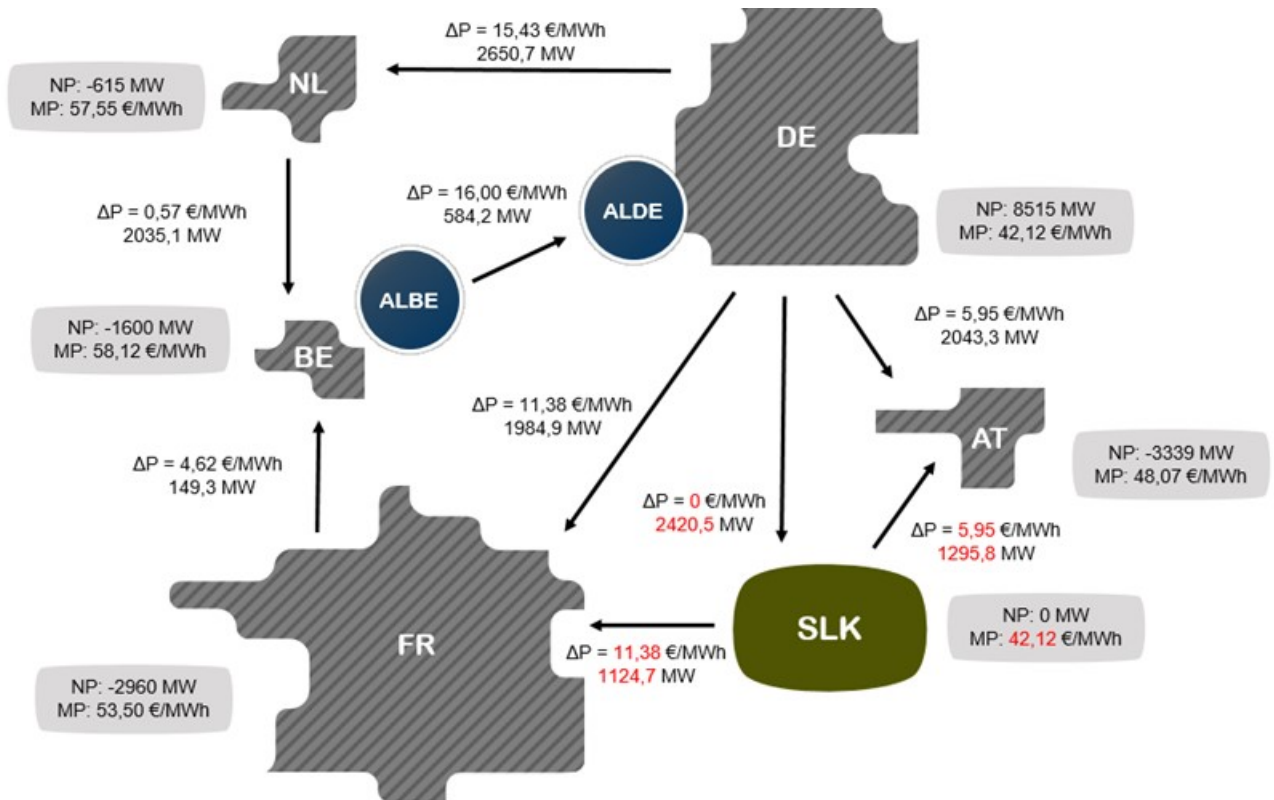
ΔP = 15,43 €/MWh
2650,7 MW

NP: -615 MW
MP: 57,55 €/MWh

NL

DE

ΔP = 0,57 €/MWh
2035,1 MW

ΔP = 16,00 €/MWh
584,2 MW

ALDE

NP: 8515 MW
MP: 42,12 €/MWh

ALBE

NP: -1600 MW
MP: 58,12 €/MWh

BE

ΔP = 5,95 €/MWh
2043,3 MW

ΔP = 11,38 €/MWh
1984,9 MW

AT

NP: -3339 MW
MP: 48,07 €/MWh

ΔP = 4,62 €/MWh
149,3 MW

ΔP = 0 €/MWh
2420,5 MW

ΔP = 5,95 €/MWh
1295,8 MW

SLK

NP: 0 MW
MP: 42,12 €/MWh

FR

ΔP = 11,38 €/MWh
1124,7 MW

NP: -2960 MW
MP: 53,50 €/MWh